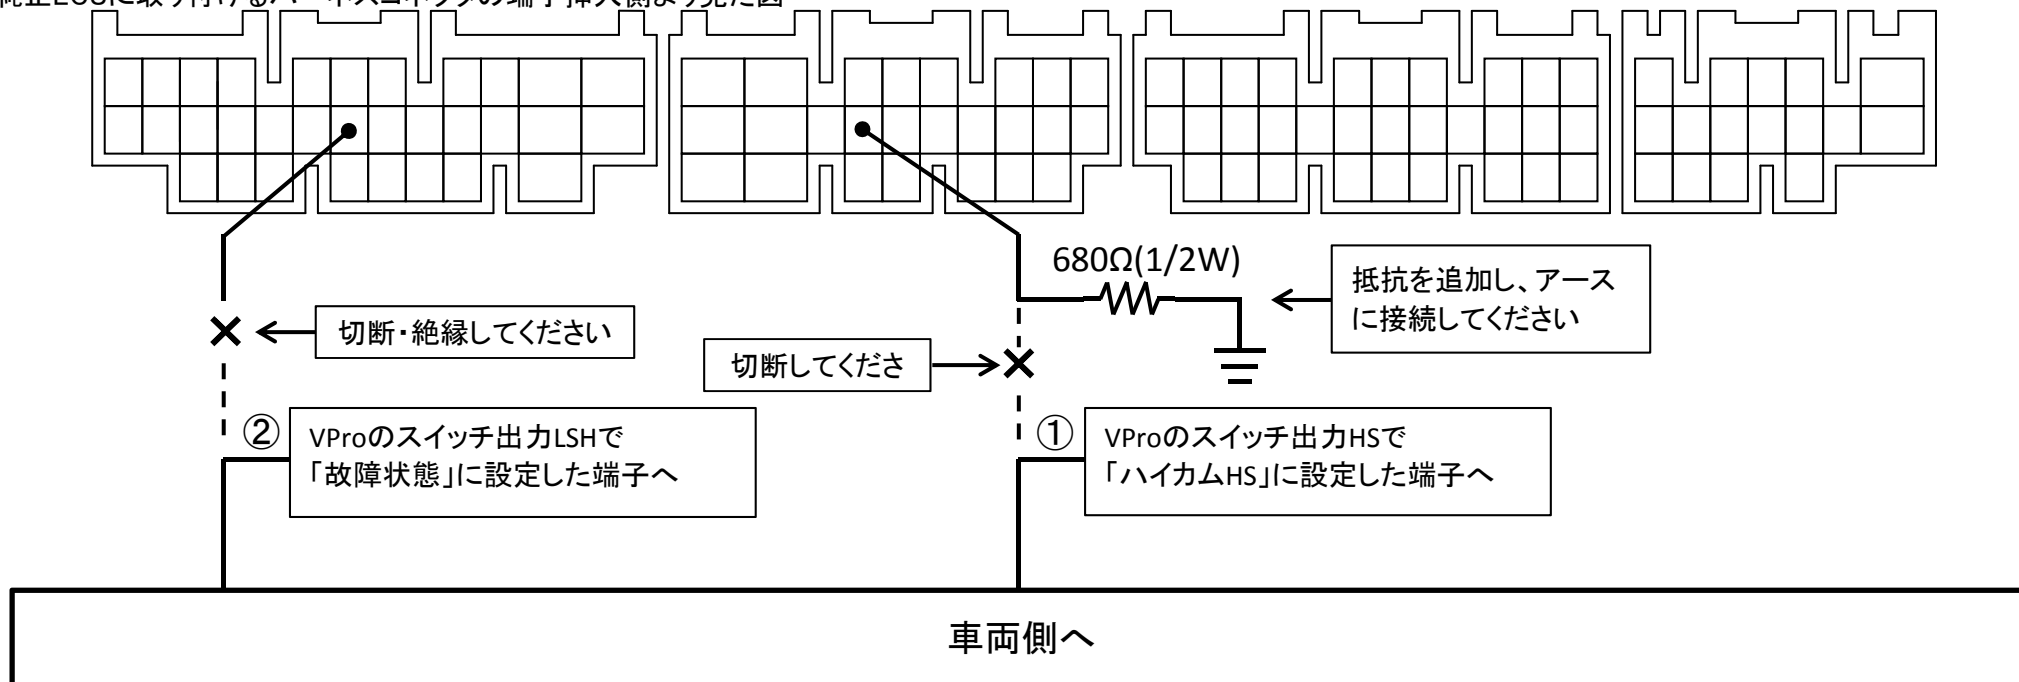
純正ECUに取り付けるハーネスコネクタの端子挿入側より見た図

680Ω(1/2W)

抵抗を追加し、アースに接続してください

切断・絶縁してください

切断してくださ

② VProのスイッチ出力LSHで「故障状態」に設定した端子へ

① VProのスイッチ出力HSで「ハイカムHS」に設定した端子へ

車両側へ